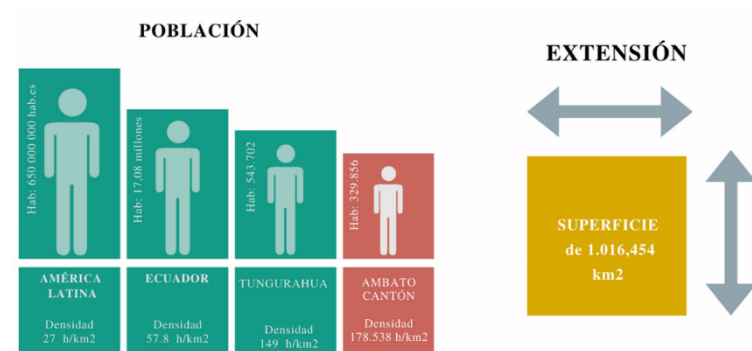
POBLACIÓN

Hab: 650 000 000 hab.es

Hab: 17.08 millones

Hab: 543.702

Hab: 329.856

AMÉRICA LATINA

Densidad 27 h/km2

ECUADOR

Densidad 57.8 h/km2

TUNGURAHUA

Densidad 149 h/km2

AMBATO CANTÓN

Densidad 178.538 h/km2

EXTENSIÓN

SUPERFICIE de 1.016,454 km2